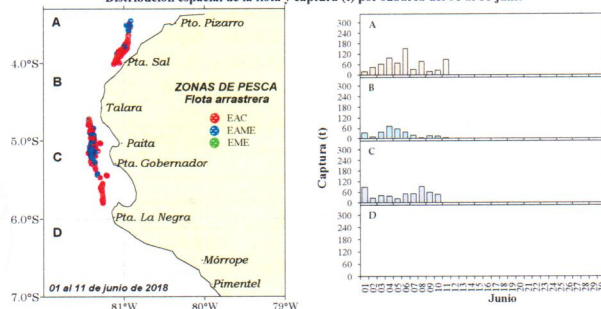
Distribución espacial de la flota y captura (t) por cuadros del 01 al 11 junio

A
Pto. Pizarro
4.0°S
Pta. Sal
B
Talara
ZONAS DE PESCA
Flota arrastrera
EAC
EAME
EME
5.0°S
Paita
C
Pta. Gobernador
6.0°S
Pta. La Negra
D
Mórrope
Pimentel
01 al 11 de junio de 2018
7.0°S
81°W
80°W
79°W

Captura (t)
A
300
240
180
120
60
0
B
300
240
180
120
60
0
C
300
240
180
120
60
0
D
300
240
180
120
60
0
01 02 03 04 05 06 07 08 09 10 11 12 13 14 15 16 17 18 19 20 21 22 23 24 25 26 27 28 29
Junio